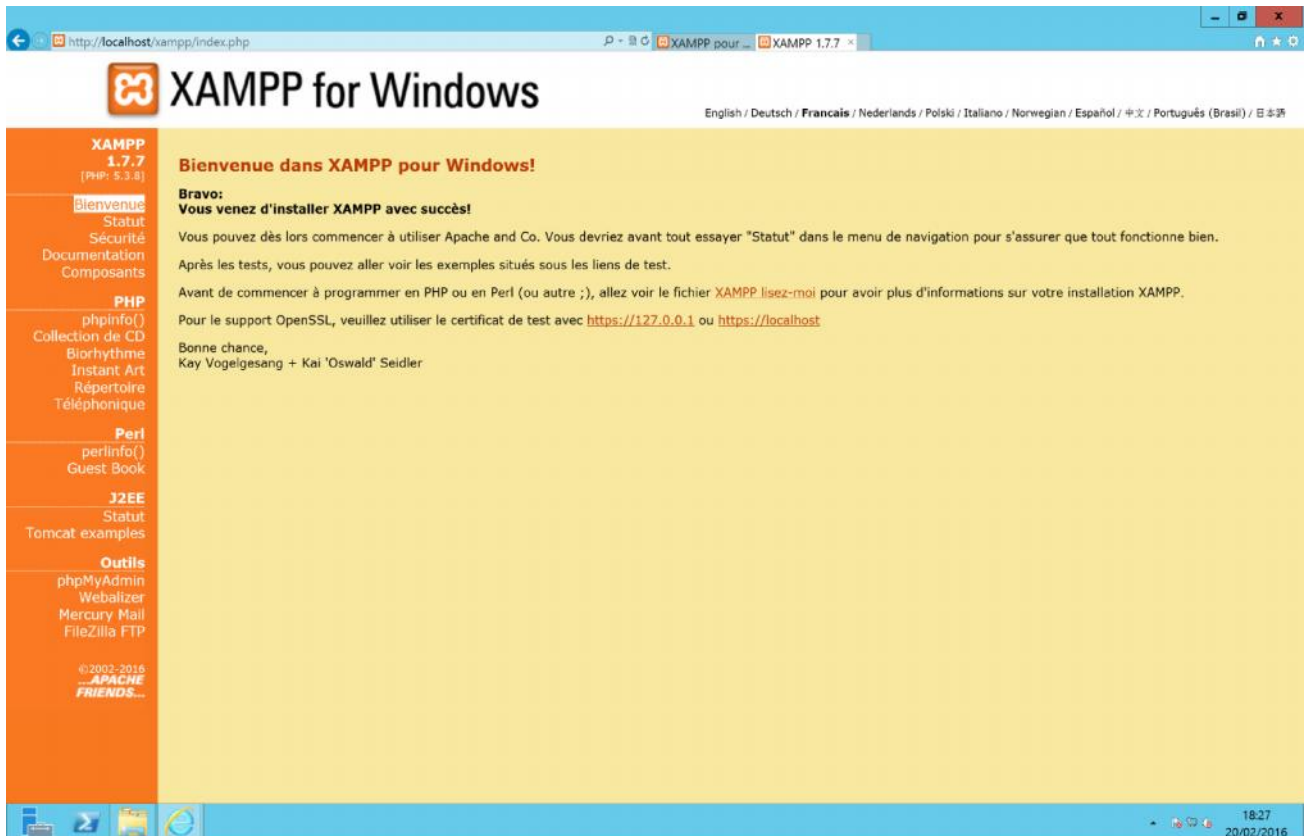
http://localhost/xampp/index.php

XAMPP pour ...

XAMPP 1.7.7

XAMPP for Windows

English / Deutsch / Francais / Nederlands / Polski / Italiano / Norwegian / Español / 中文 / Português (Brasil) / 日本語

XAMPP
1.7.7
[PHP: 5.3.8]

Bienvenue
Statut
Sécurité
Documentation
Composants

PHP
phpinfo()
Collection de CD
Biorhythme
Instant Art
Répertoire Téléphonique

Perl
perlinfo()
Guest Book

J2EE
Statut
Tomcat examples

Outils
phpMyAdmin
Webalizer
Mercury Mail
FileZilla FTP

©2002-2016
...APACHE FRIENDS...

Bienvenue dans XAMPP pour Windows!

Bravo:
Vous venez d'installer XAMPP avec succès!

Vous pouvez dès lors commencer à utiliser Apache and Co. Vous devriez avant tout essayer "Statut" dans le menu de navigation pour s'assurer que tout fonctionne bien.

Après les tests, vous pouvez aller voir les exemples situés sous les liens de test.

Avant de commencer à programmer en PHP ou en Perl (ou autre ;), allez voir le fichier XAMPP lisez-moi pour avoir plus d'informations sur votre installation XAMPP.

Pour le support OpenSSL, veuillez utiliser le certificat de test avec https://127.0.0.1 ou https://localhost

Bonne chance,
Kay Vogelgesang + Kai 'Oswald' Seidler

18:27
20/02/2016